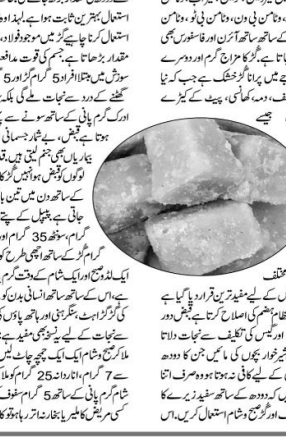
استعمال بہترین ثابت ہوتا ہے۔ البتہ او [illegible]
استعمال کیا جاتا ہے گڑ میں موجود فولاد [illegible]
مقدار بڑھاتا ہے۔ جسم کی قوت مدافعت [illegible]
سوزش میں مبتلا افراد 5 گرام گڑ اور 5 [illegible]
گھٹنے کے درد سے نجات ملنے کی بلکہ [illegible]
اور گڑ گرم پانی کے ساتھ سونے سے پہلے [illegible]
ہوتا ہے۔ قبض، بے خوابی جسمانی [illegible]
بیماریاں بھی ختم ہو جاتی ہیں۔ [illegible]
لوگوں کو پیٹ میں گیس ہو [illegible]
کے ساتھ دن میں تین با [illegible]
جاتی ہے۔ پتھری کے ساتھ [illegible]
گرام، سونٹھ 35 گرام او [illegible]
گرام گڑ کے ساتھ اچھی طرح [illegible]
ایک لقمہ صبح اور ایک شام کے وقت گرم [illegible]
ہے۔ اس کے ساتھ ساتھ انسانی بدن کو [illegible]
کی گرگراہٹ، سرکا درد اور ساتھ ہی پانی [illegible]
نجات کے لیے بھی یہ نسخہ بہت مفید ہے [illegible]
ملا کر صبح وشام ایک ایک چمچ استعمال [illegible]
شام گرم کا 25 گرام، اناردانہ 25 گرام ملا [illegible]
گرام گرم پانی کے ساتھ 5 گرام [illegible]
کسی مریض کو ملیریا بخار اترا ہو کو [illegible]

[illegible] وٹامن بی ون، وٹامن بی ٹو، وٹامن
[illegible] کے ساتھ ساتھ آئرن اور فاسفورس بھی
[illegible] جاتا ہے۔ گڑ کا مزاج گرم اور دوسرے
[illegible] میں پرانا گڑ خشک ہے جب کہ نیا
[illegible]، دمہ، کھانسی، پیٹ کے کیڑے
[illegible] جیسے

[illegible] مختلف
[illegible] کے لیے مفید ترین قرار دیا گیا ہے
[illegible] نظام ہضم کی اصلاح کرتا ہے، قبض دور
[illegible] اور کھانسی کی تکلیف سے نجات دلاتا
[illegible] شیرخوار بچوں کی ماؤں جن کا دودھ
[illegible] کے لیے کافی نہ ہوتا ہو وہ صرف اتنا
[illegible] کہ دودھ کے ساتھ سفید زیرہ کے
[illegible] گڑ اور گرم صبح وشام استعمال کریں۔ اس